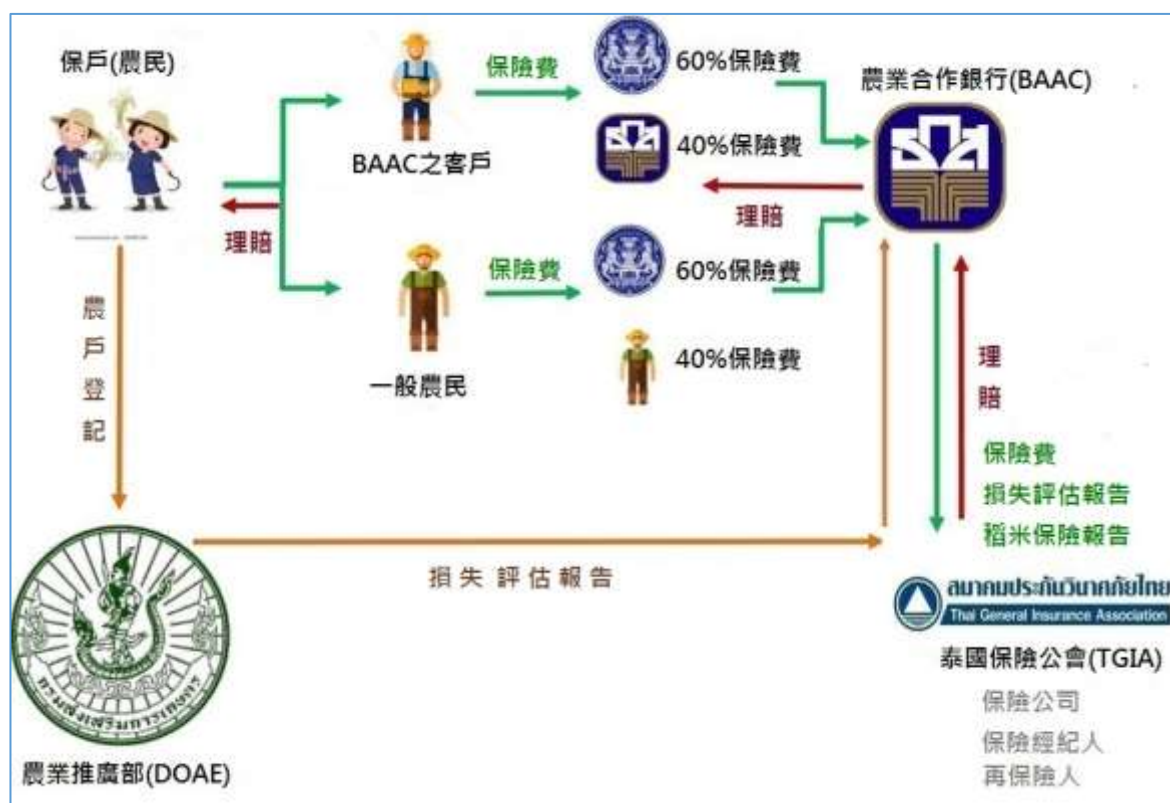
保戶(農民)

理賠

BAAC之客戶

保險費

60%保險費

40%保險費

一般農民

保險費

60%保險費

40%保險費

農業合作銀行(BAAC)

理賠

農戶登記

理賠

保險費

損失評估報告

稻米保險報告

損失評估報告

สมาคมประกันวินาศภัยไทย
Thai General Insurance Association

泰國保險公會(TGIA)

保險公司

保險經紀人

再保險人

農業推廣部(DOAE)